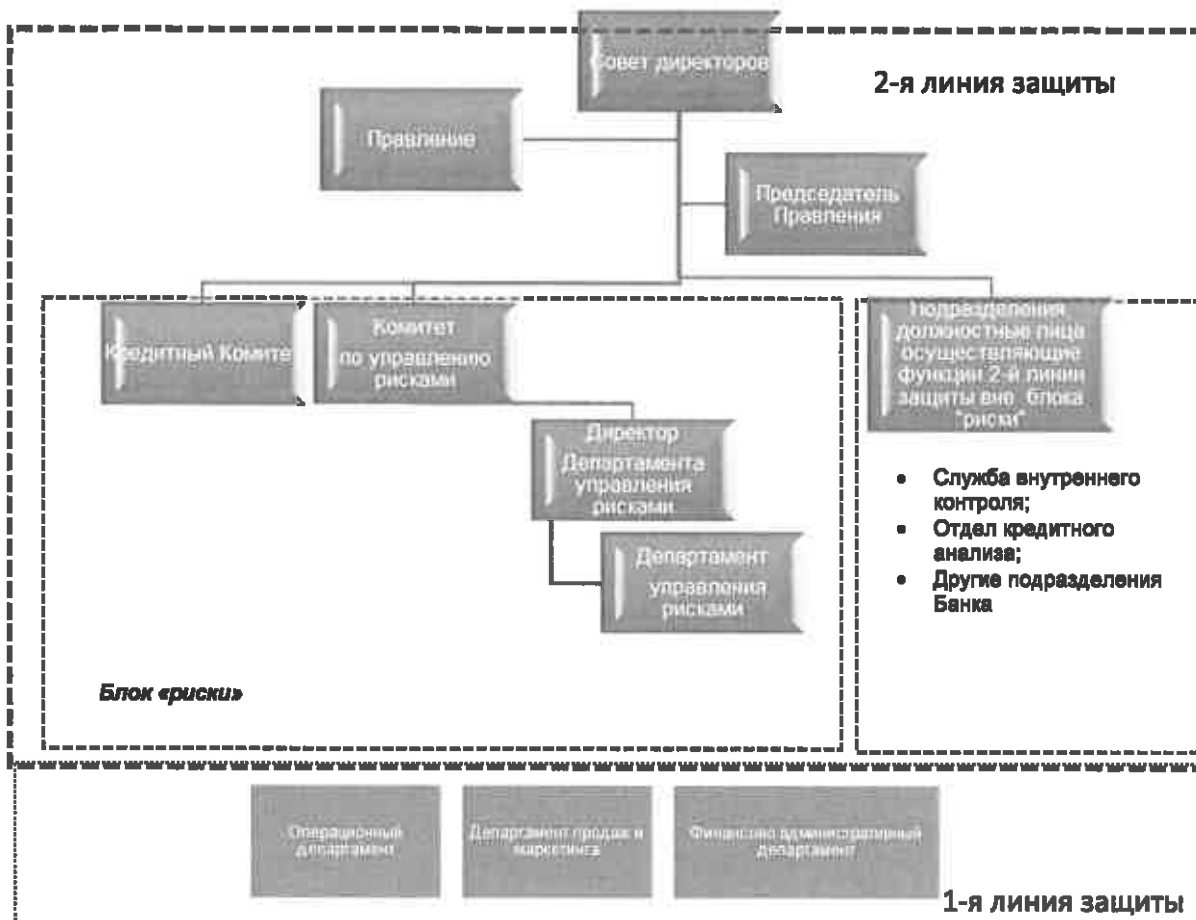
Совет директоров

2-я линия защиты

Правление

Председатель Правления

Кредитный Комите

Комитет по управлению рисками

Подразделения должностные лица осуществляющие функции 2-й линии защиты вне блока "риски"

Директор Департамента управления рисками

Департамент управления рисками

- Служба внутреннего контроля;
- Отдел кредитного анализа;
- Другие подразделения Банка

Блок «риски»

Операционный департамент

Департамент продаж и маркетинга

Финансово административный департамент

1-я линия защиты